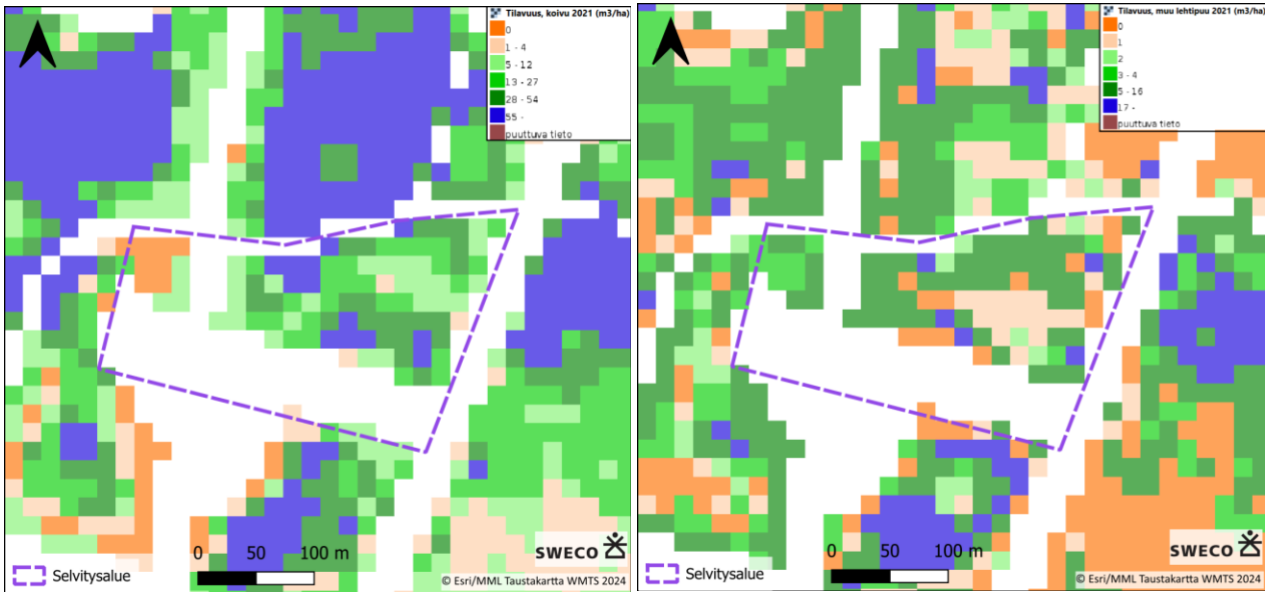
Tilavuus, koivu 2021 (m3/ha)
0
1 - 4
5 - 12
13 - 27
28 - 54
55 -
puuttuva tieto

0 50 100 m
SWECO
Selvitysalue
© Esri/MML Taustakartta WMTS 2024

Tilavuus, muu lehtipuu 2021 (m3/ha)
0
1
2
3 - 4
5 - 16
17 -
puuttuva tieto

0 50 100 m
SWECO
Selvitysalue
© Esri/MML Taustakartta WMTS 2024